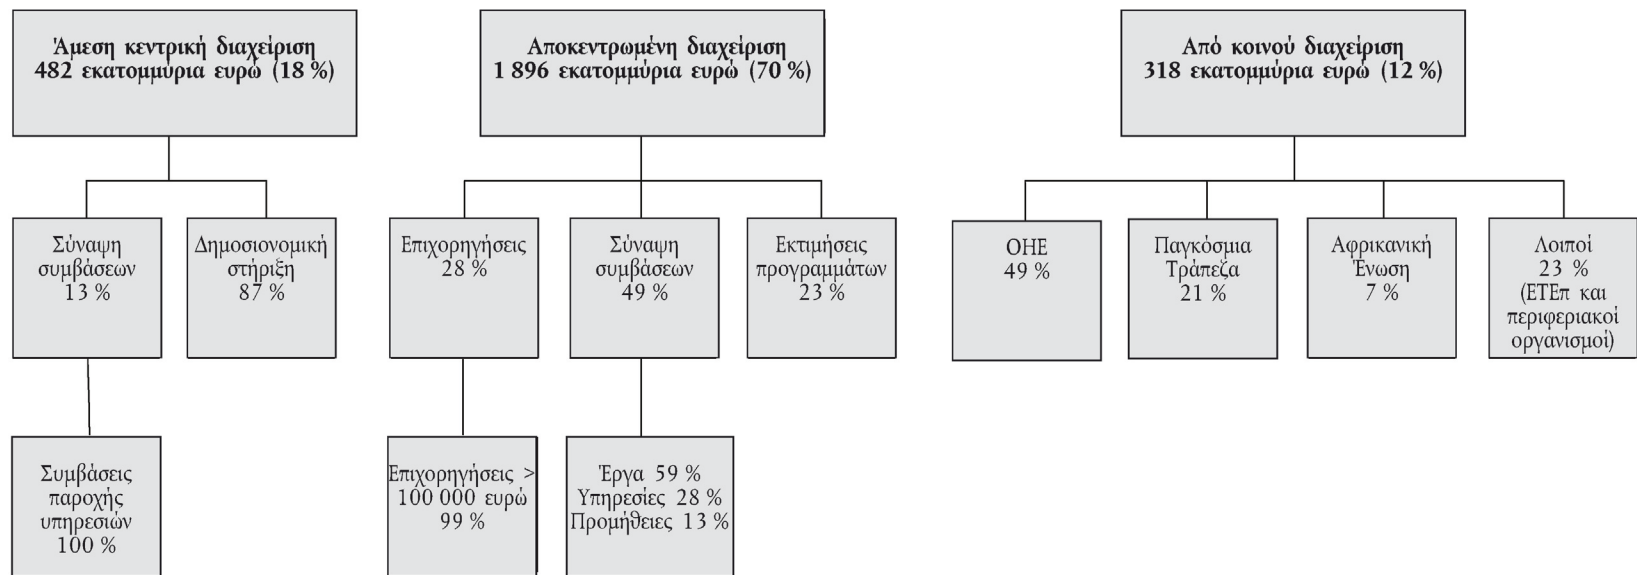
Άμεση κεντρική διαχείριση
482 εκατομμύρια ευρώ (18 %)

Σύναψη συμβάσεων
13 %

Συμβάσεις παροχής υπηρεσιών
100 %

Δημοσιονομική στήριξη
87 %

Αποκεντρωμένη διαχείριση
1 896 εκατομμύρια ευρώ (70 %)

Επιχορηγήσεις
28 %

Επιχορηγήσεις > 100 000 ευρώ
99 %

Σύναψη συμβάσεων
49 %

Έργα 59 %
Υπηρεσίες 28 %
Προμήθειες 13 %

Εκτιμήσεις προγραμμάτων
23 %

Από κοινού διαχείριση
318 εκατομμύρια ευρώ (12 %)

ΟΗΕ
49 %

Παγκόσμια Τράπεζα
21 %

Αφρικανική Ένωση
7 %

Λοιποί
23 %
(ΕΤΕπ και περιφεριακοί οργανισμοί)